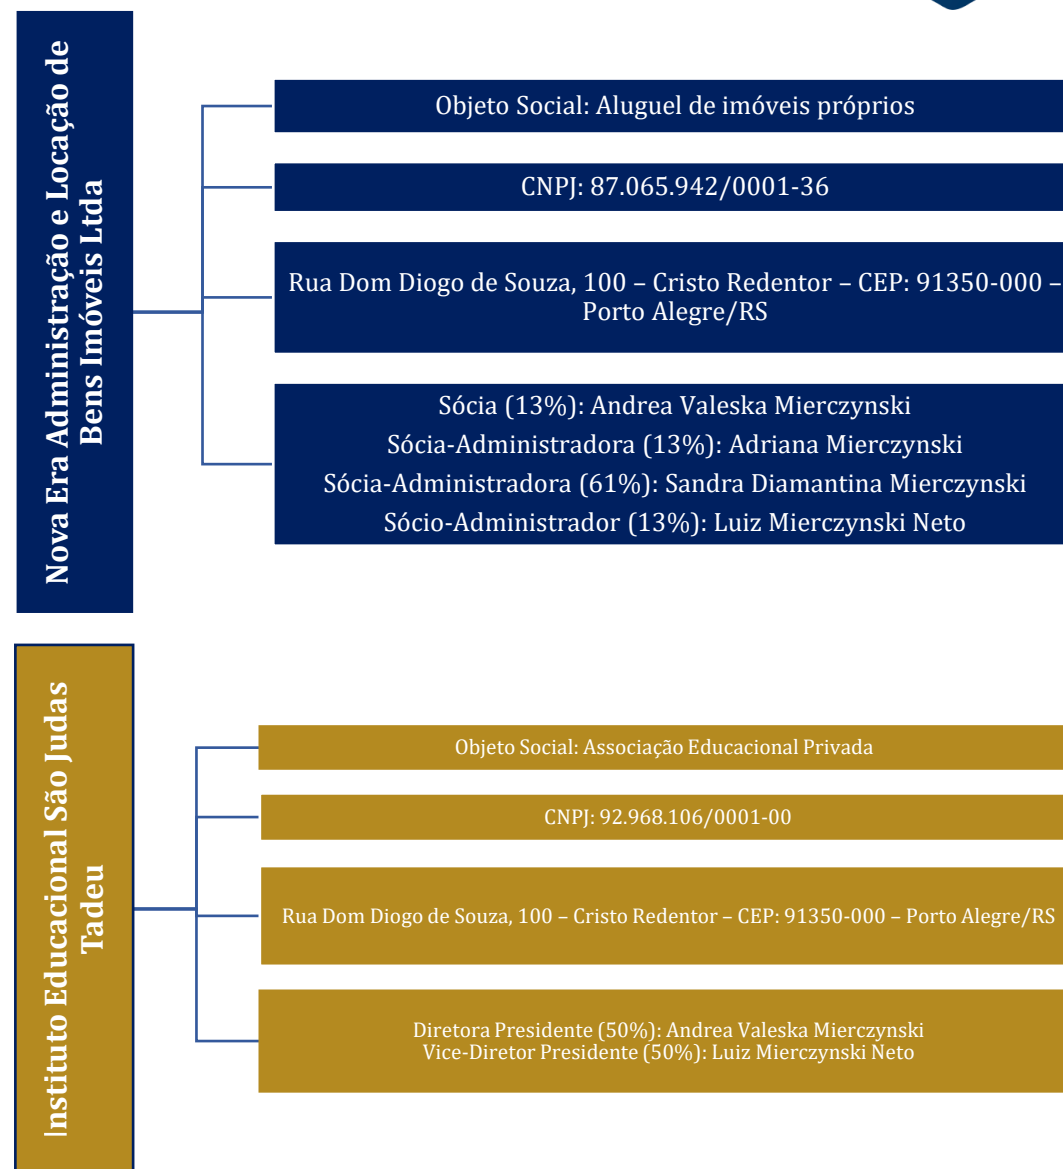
Nova Era Administração e Locação de Bens Imóveis Ltda

Objeto Social: Aluguel de imóveis próprios

CNPJ: 87.065.942/0001-36

Rua Dom Diogo de Souza, 100 – Cristo Redentor – CEP: 91350-000 – Porto Alegre/RS

Sócia (13%): Andrea Valeska Mierczynski
Sócia-Administradora (13%): Adriana Mierczynski
Sócia-Administradora (61%): Sandra Diamantina Mierczynski
Sócio-Administrador (13%): Luiz Mierczynski Neto

Instituto Educacional São Judas Tadeu

Objeto Social: Associação Educacional Privada

CNPJ: 92.968.106/0001-00

Rua Dom Diogo de Souza, 100 – Cristo Redentor – CEP: 91350-000 – Porto Alegre/RS

Diretora Presidente (50%): Andrea Valeska Mierczynski
Vice-Diretor Presidente (50%): Luiz Mierczynski Neto